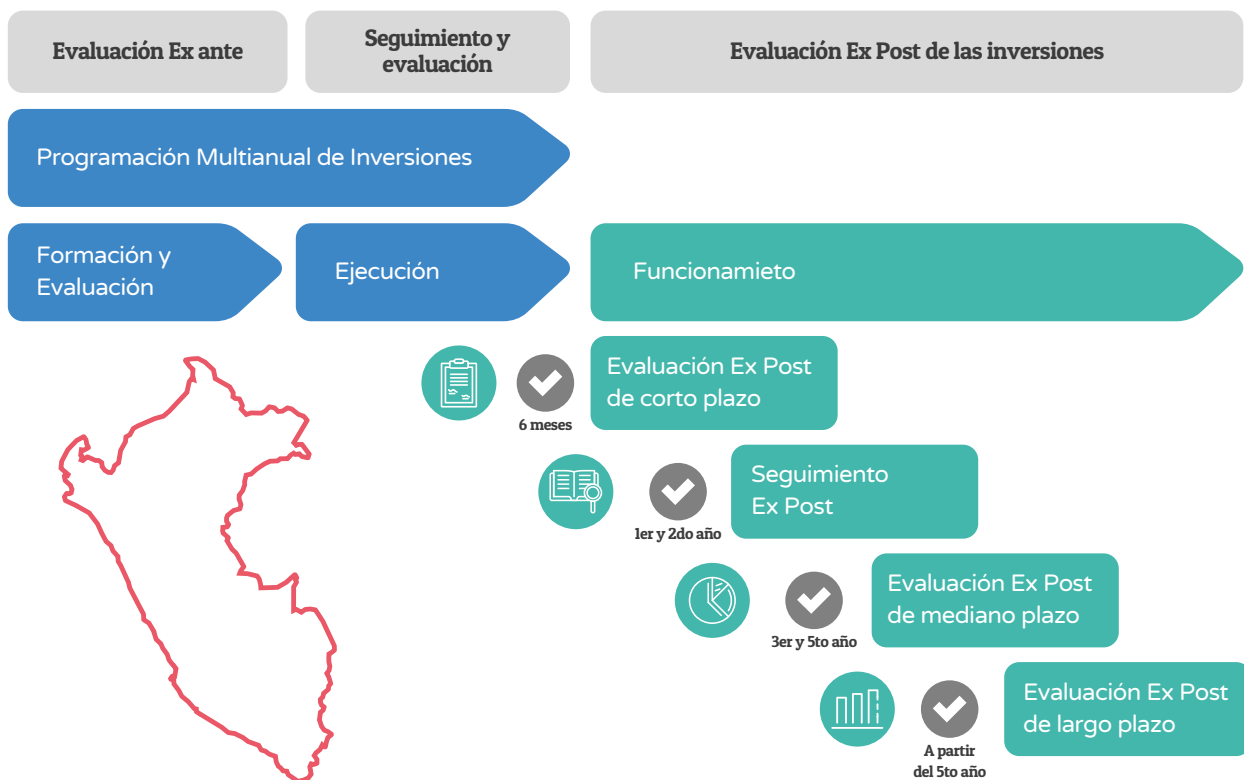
Evaluación Ex ante

Seguimiento y evaluación

Evaluación Ex Post de las inversiones

Programación Multianual de Inversiones

Formación y Evaluación

Ejecución

Funcionamieto

6 meses

Evaluación Ex Post de corto plazo

1er y 2do año

Seguimiento Ex Post

3er y 5to año

Evaluación Ex Post de mediano plazo

A partir del 5to año

Evaluación Ex Post de largo plazo